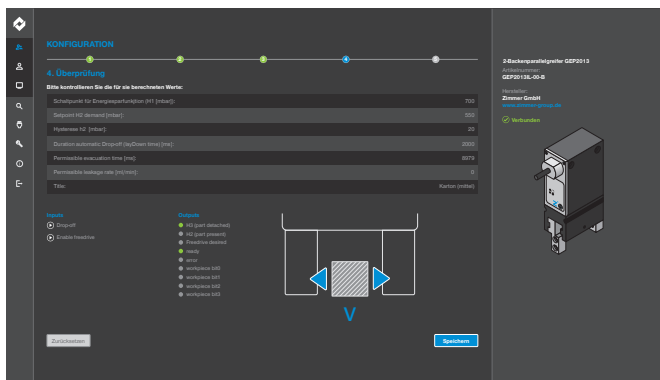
KONFIGURATION

1 2 3 4 5

4. Überprüfung

Bitte kontrollieren Sie die für sie berechneten Werte:

| | |
|---|---|
| Schaltpunkt für Energiesparfunktion (H1 [mbar]): | 700 |
| Setpoint H2 demand [mbar]: | 550 |
| Hysterese h2 [mbar]: | 20 |
| Duration automatic Drop-off (layDown time) [ms]: | 2000 |
| Permissible evacuation time [ms]: | 6975 |
| Permissible leakage rate [ml/min]: | 0 |
| Title: | Karton (mittel) |

Inputs
Drop-off
Enable/Inactive

Outputs
H1 (part detached)
H2 (part present)
Freedrive desired
ready
error
workpiece bit0
workpiece bit1
workpiece bit2
workpiece bit3

V

Zurücksetzen

Speichern

2-Backenparallelgreifer GEP2013
Artikelnummer:
GEP2013IL-00-B
Hersteller:
Zimmer GmbH
www.zimmer-group.de
Verbunden